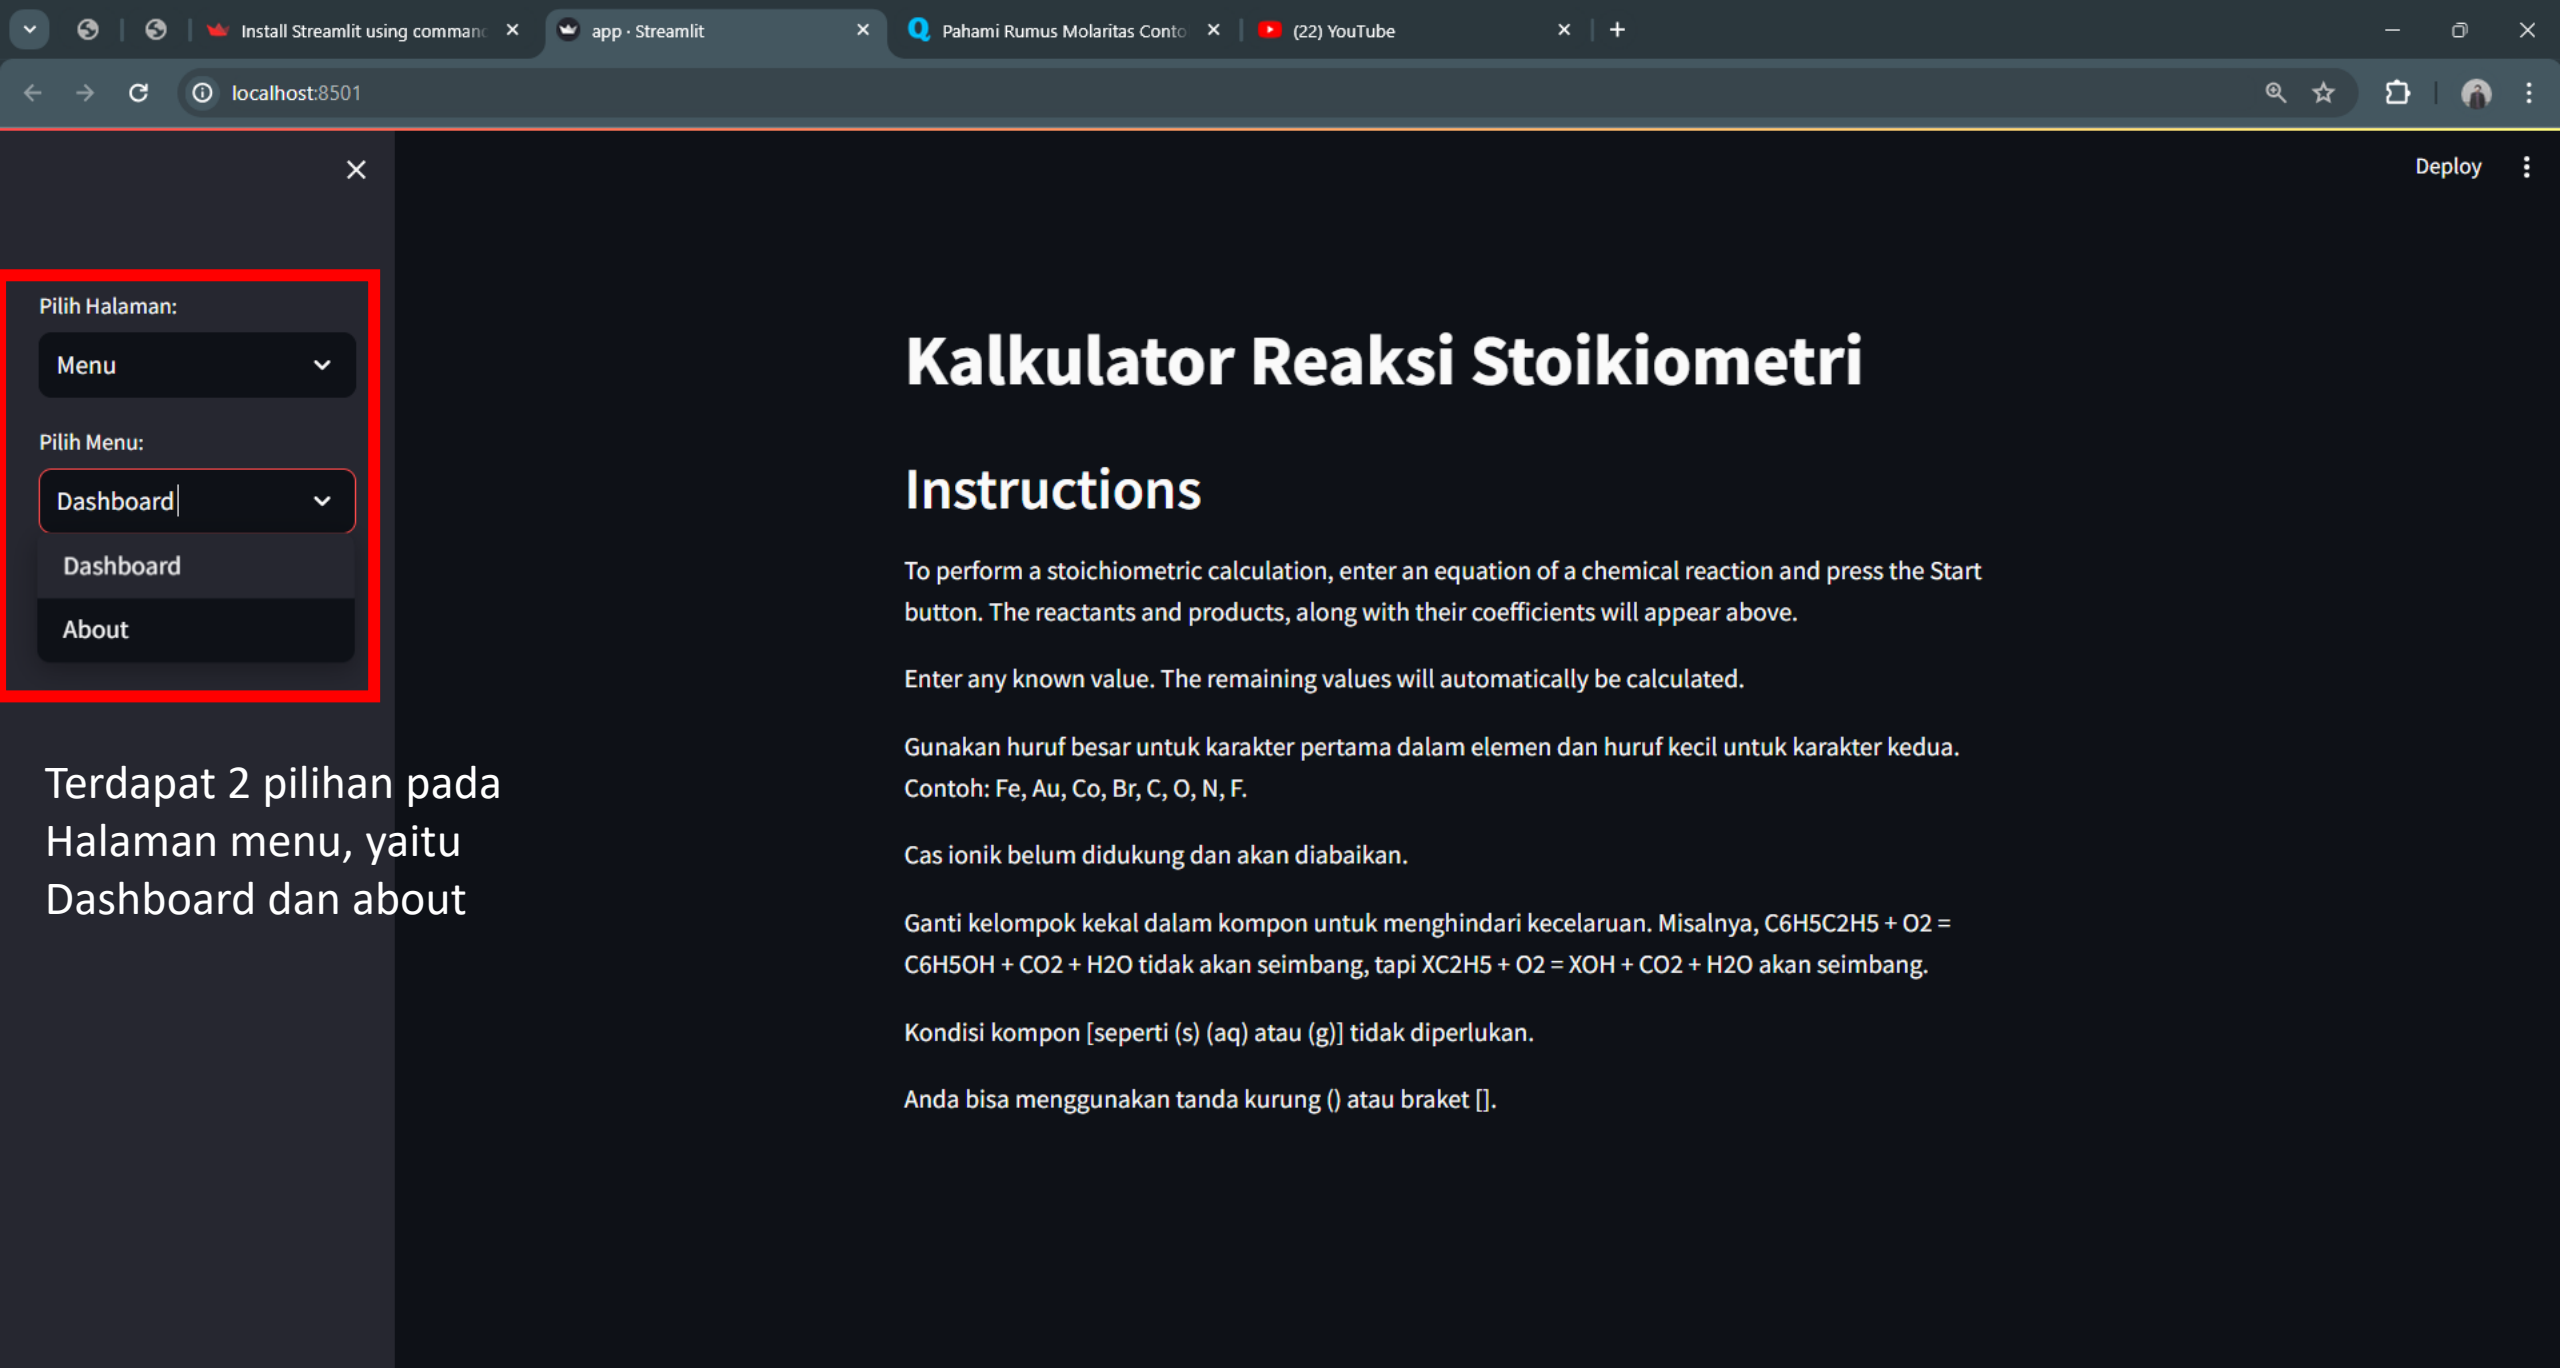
Install Streamlit using comman
app · Streamlit
Pahami Rumus Molaritas Conto
(22) YouTube

localhost:8501

Deploy

Pilih Halaman:

Menu

Pilih Menu:

Dashboard

Dashboard

About

Terdapat 2 pilihan pada Halaman menu, yaitu Dashboard dan about

Kalkulator Reaksi Stoikiometri

Instructions

To perform a stoichiometric calculation, enter an equation of a chemical reaction and press the Start button. The reactants and products, along with their coefficients will appear above.

Enter any known value. The remaining values will automatically be calculated.

Gunakan huruf besar untuk karakter pertama dalam elemen dan huruf kecil untuk karakter kedua. Contoh: Fe, Au, Co, Br, C, O, N, F.

Cas ionik belum didukung dan akan diabaikan.

Ganti kelompok kekal dalam kompon untuk menghindari kecelaruan. Misalnya, C6H5C2H5 + O2 = C6H5OH + CO2 + H2O tidak akan seimbang, tapi XC2H5 + O2 = XOH + CO2 + H2O akan seimbang.

Kondisi kompon [seperti (s) (aq) atau (g)] tidak diperlukan.

Anda bisa menggunakan tanda kurung () atau braket [].